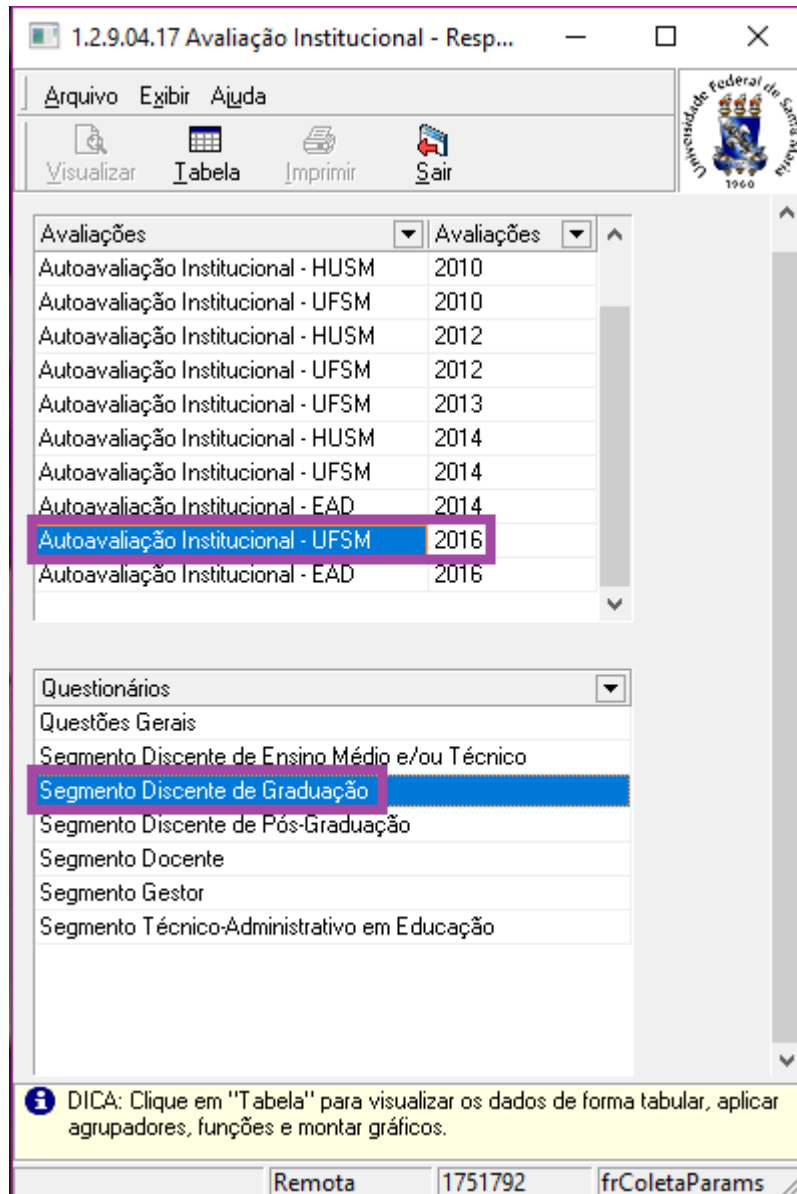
1.2.9.04.17 Avaliação Institucional - Resp...

Arquivo Exibir Ajuda

Visualizar Tabela Imprimir Sair

Universidade Federal de Santa Maria 1960

| Avaliações | Avaliações |
|---|---|
| Autoavaliação Institucional - HUSM | 2010 |
| Autoavaliação Institucional - UFSM | 2010 |
| Autoavaliação Institucional - HUSM | 2012 |
| Autoavaliação Institucional - UFSM | 2012 |
| Autoavaliação Institucional - UFSM | 2013 |
| Autoavaliação Institucional - HUSM | 2014 |
| Autoavaliação Institucional - UFSM | 2014 |
| Autoavaliação Institucional - EAD | 2014 |
| Autoavaliação Institucional - UFSM | 2016 |
| Autoavaliação Institucional - EAD | 2016 |

| Questionários |
|---|
| Questões Gerais |
| Segmento Discente de Ensino Médio e/ou Técnico |
| Segmento Discente de Graduação |
| Segmento Discente de Pós-Graduação |
| Segmento Docente |
| Segmento Gestor |
| Segmento Técnico-Administrativo em Educação |

DICA: Clique em "Tabela" para visualizar os dados de forma tabular, aplicar agrupadores, funções e montar gráficos.

Remota 1751792 frColetaParams